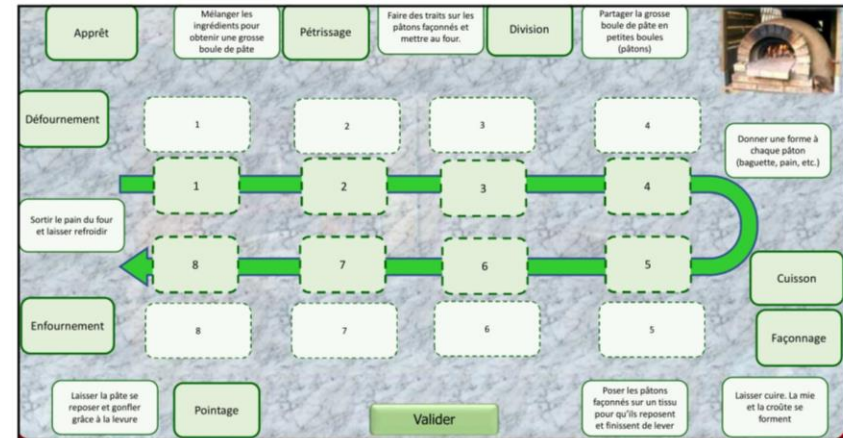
Apprêt

Mélanger les ingrédients pour obtenir une grosse boule de pâte

Pétrissage

Faire des traits sur les pâtons façonnés et mettre au four.

Division

Partager la grosse boule de pâte en petites boules (pâtons)

Défournement

1

2

3

4

Donner une forme à chaque pâton (baguette, pain, etc.)

1

2

3

4

Sortir le pain du four et laisser refroidir

8

7

6

5

Cuisson

Enfournement

8

7

6

5

Façonnage

Laisser la pâte se reposer et gonfler grâce à la levure

Pointage

Valider

Poser les pâtons façonnés sur un tissu pour qu'ils reposent et finissent de lever

Laisser cuire. La mie et la croûte se forment